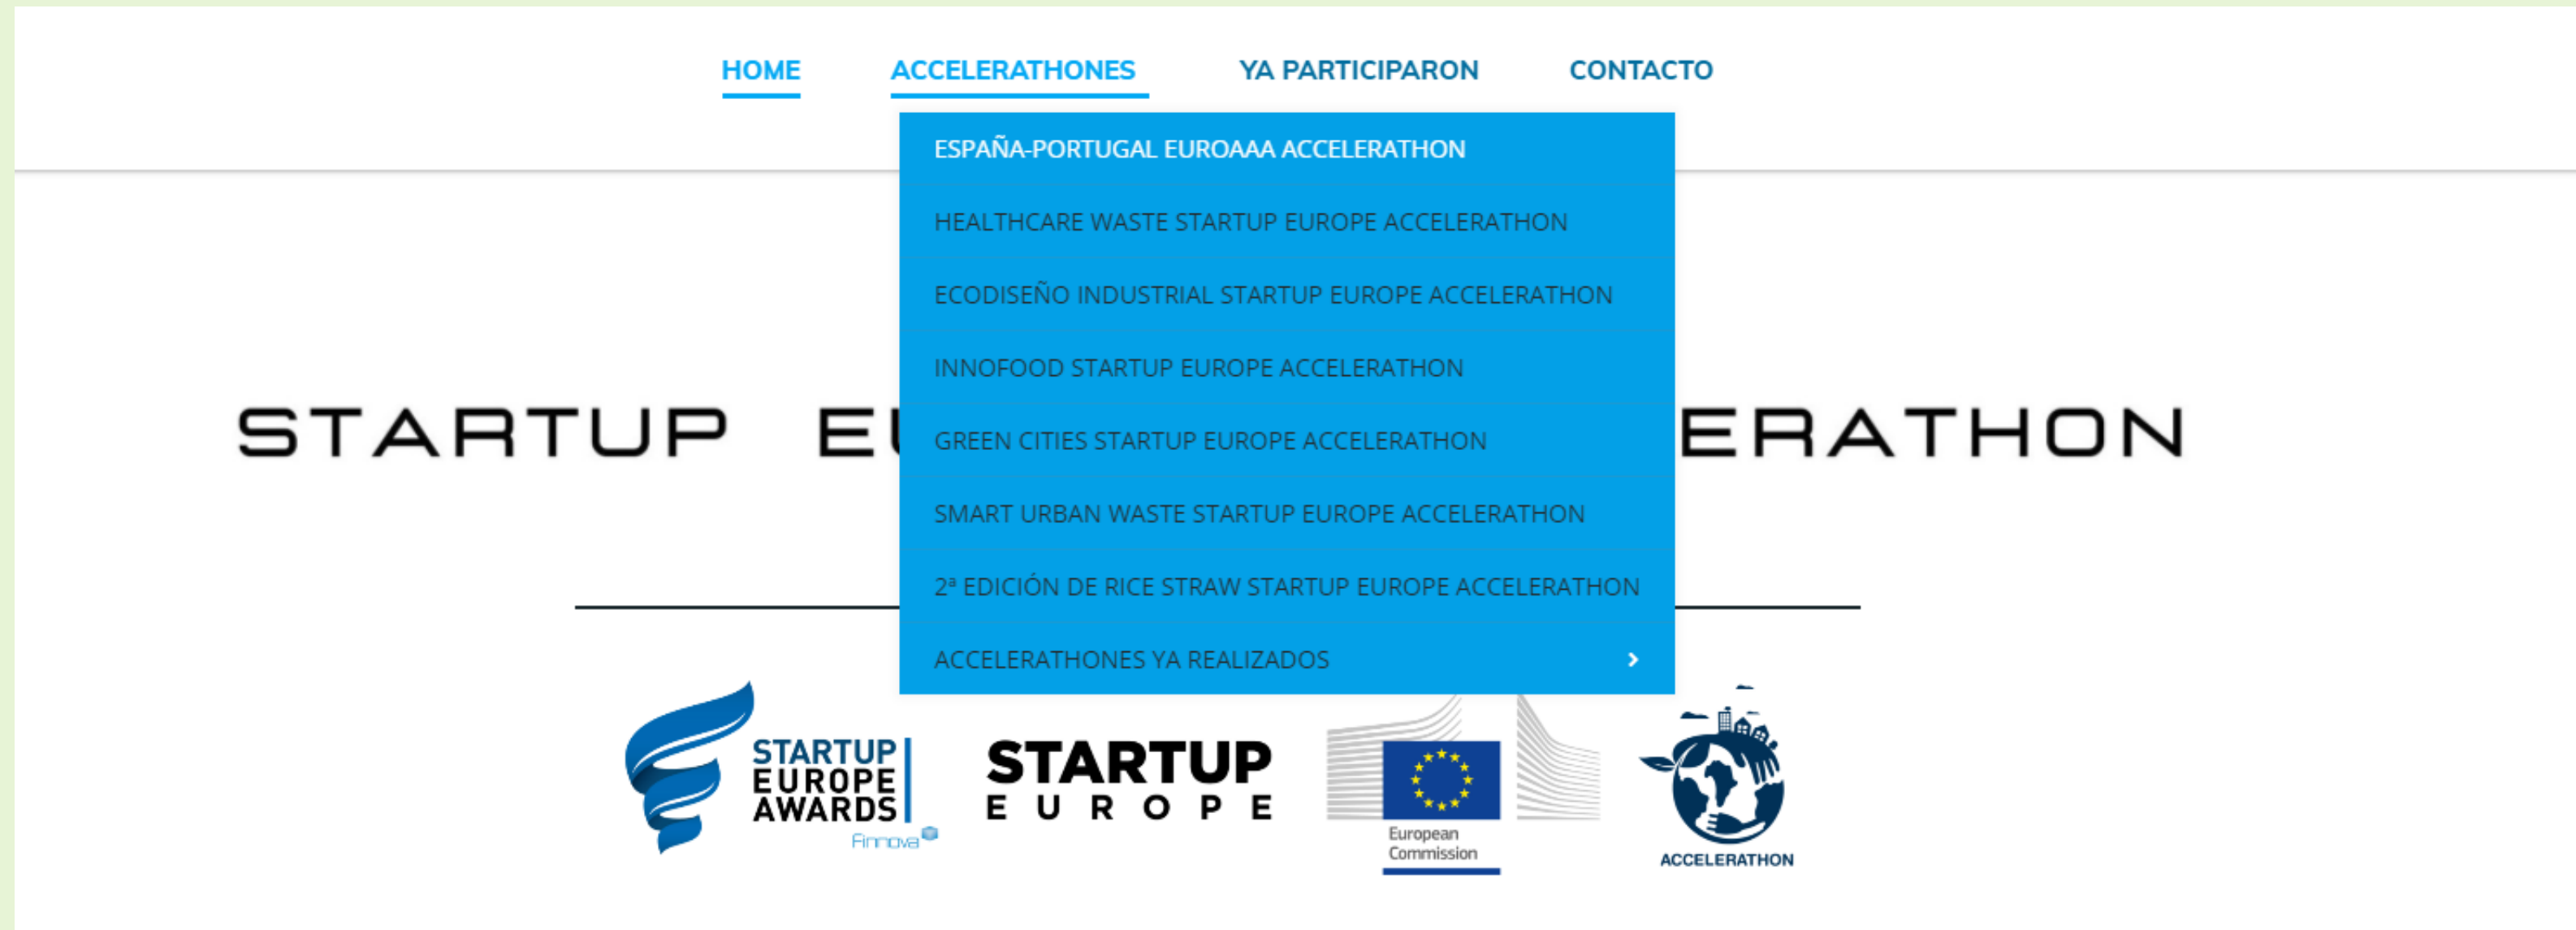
HOME ACCELERATHONES YA PARTICIPARON CONTACTO

ESPAÑA-PORTUGAL EUROAAA ACCELERATHON
HEALTHCARE WASTE STARTUP EUROPE ACCELERATHON
ECODISEÑO INDUSTRIAL STARTUP EUROPE ACCELERATHON
INNOFOOD STARTUP EUROPE ACCELERATHON
GREEN CITIES STARTUP EUROPE ACCELERATHON
SMART URBAN WASTE STARTUP EUROPE ACCELERATHON
2ª EDICIÓN DE RICE STRAW STARTUP EUROPE ACCELERATHON
ACCELERATHONES YA REALIZADOS ›

STARTUP EU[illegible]ERATHON

STARTUP EUROPE AWARDS Finnova

STARTUP EUROPE

European Commission

ACCELERATHON